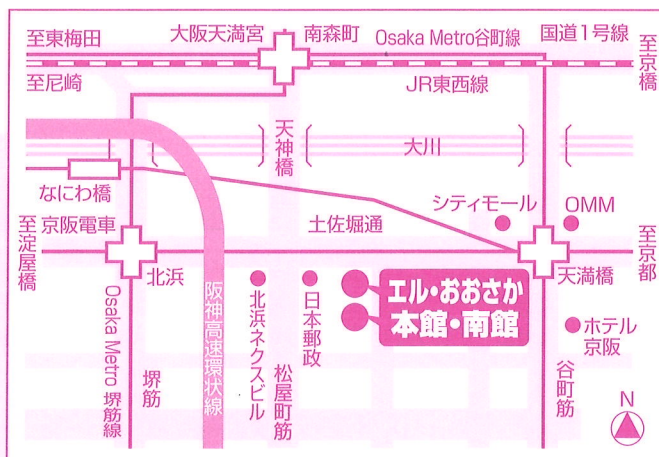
至東梅田
大阪天満宮
南森町
Osaka Metro谷町線
国道1号線
至京橋
至尼崎
JR東西線
天神橋
大川
なにわ橋
シティモール
OMM
至淀屋橋
京阪電車
土佐堀通
至京都
北浜
天満橋
エル・おおさか
本館・南館
Osaka Metro 堺筋線
堺筋
阪神高速環状線
北浜ネクスビル
日本郵政
松屋町筋
谷町筋
ホテル京阪
N